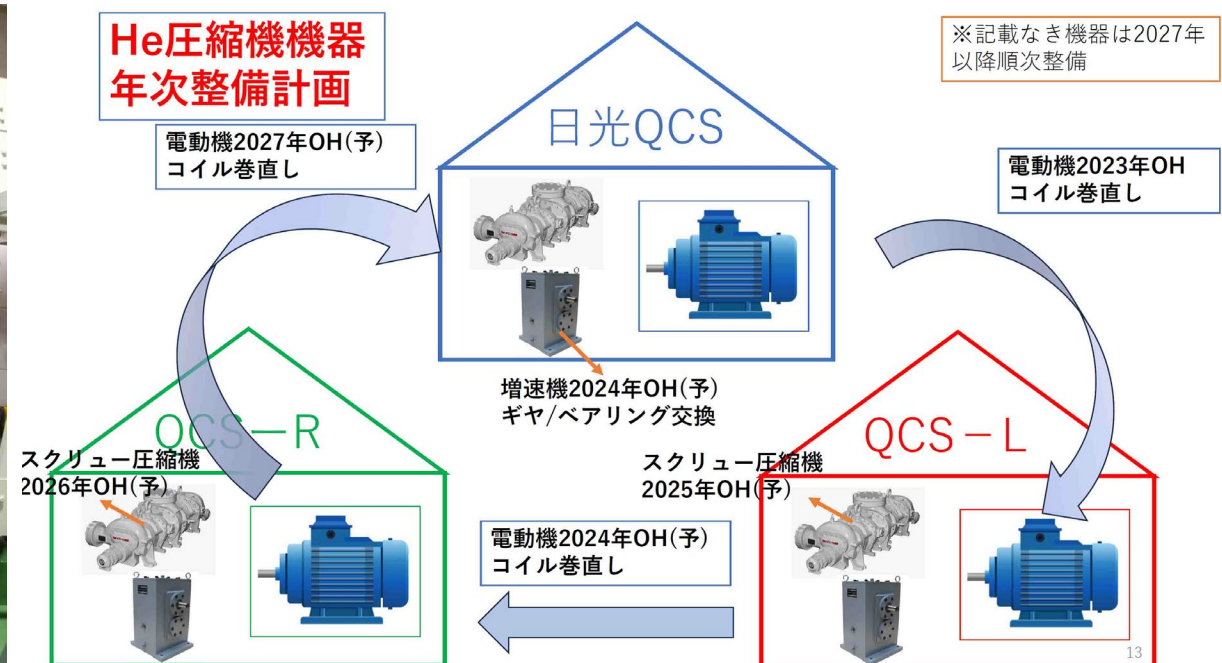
He圧縮機機器
年次整備計画

※記載なき機器は2027年以降順次整備

電動機2027年OH(予)
コイル巻直し

日光QCS

電動機2023年OH
コイル巻直し

増速機2024年OH(予)
ギヤ/ベアリング交換

QCS－R

QCS－L

スクリュー圧縮機
2026年OH(予)

スクリュー圧縮機
2025年OH(予)

電動機2024年OH(予)
コイル巻直し

13